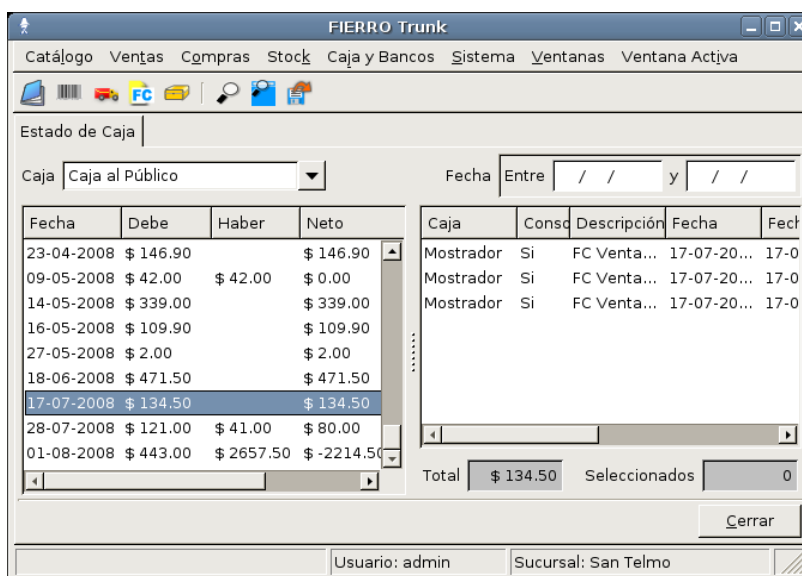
FIERRO Trunk

Catálogo Ventas Compras Stock Caja y Bancos Sistema Ventanas Ventana Activa

FC

Estado de Caja

Caja Caja al Público

Fecha Entre / / y / /

| Fecha | Debe | Haber | Neto |
|---|---|---|---|
| 23-04-2008 | \$ 146.90 | | \$ 146.90 |
| 09-05-2008 | \$ 42.00 | \$ 42.00 | \$ 0.00 |
| 14-05-2008 | \$ 339.00 | | \$ 339.00 |
| 16-05-2008 | \$ 109.90 | | \$ 109.90 |
| 27-05-2008 | \$ 2.00 | | \$ 2.00 |
| 18-06-2008 | \$ 471.50 | | \$ 471.50 |
| 17-07-2008 | \$ 134.50 | | \$ 134.50 |
| 28-07-2008 | \$ 121.00 | \$ 41.00 | \$ 80.00 |
| 01-08-2008 | \$ 443.00 | \$ 2657.50 | \$ -2214.5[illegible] |

| Caja | Conso | Descripción | Fecha | Fech |
|---|---|---|---|---|
| Mostrador | Si | FC Venta... | 17-07-20... | 17-0 |
| Mostrador | Si | FC Venta... | 17-07-20... | 17-0 |
| Mostrador | Si | FC Venta... | 17-07-20... | 17-0 |

Total \$ 134.50 Seleccionados 0

Cerrar

Usuario: admin Sucursal: San Telmo